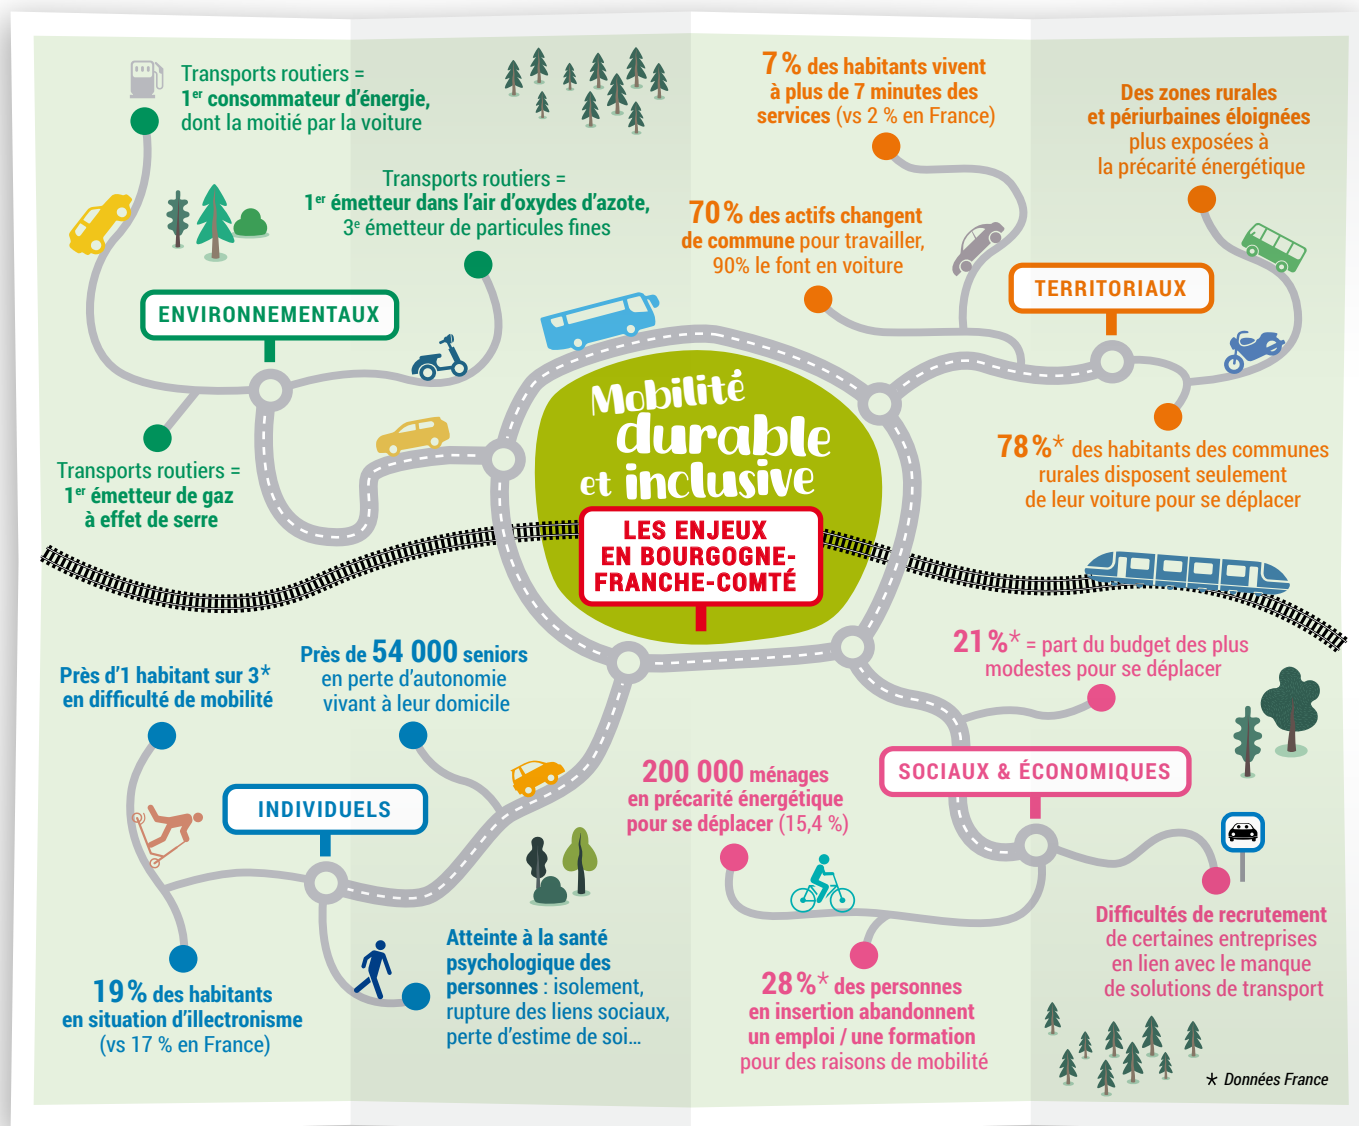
Transports routiers = 1$^{er}$ consommateur d'énergie, dont la moitié par la voiture

Transports routiers = 1$^{er}$ émetteur dans l'air d'oxydes d'azote, 3$^{e}$ émetteur de particules fines

ENVIRONNEMENTAUX

Transports routiers = 1$^{er}$ émetteur de gaz à effet de serre

7 % des habitants vivent à plus de 7 minutes des services (vs 2 % en France)

70 % des actifs changent de commune pour travailler, 90% le font en voiture

Des zones rurales et périurbaines éloignées plus exposées à la précarité énergétique

TERRITORIAUX

78 %* des habitants des communes rurales disposent seulement de leur voiture pour se déplacer

Mobilité durable et inclusive

LES ENJEUX EN BOURGOGNE-FRANCHE-COMTÉ

Près d'1 habitant sur 3* en difficulté de mobilité

Près de 54 000 seniors en perte d'autonomie vivant à leur domicile

INDIVIDUELS

19 % des habitants en situation d'illectronisme (vs 17 % en France)

Atteinte à la santé psychologique des personnes : isolement, rupture des liens sociaux, perte d'estime de soi...

21 %* = part du budget des plus modestes pour se déplacer

SOCIAUX & ÉCONOMIQUES

200 000 ménages en précarité énergétique pour se déplacer (15,4 %)

28 %* des personnes en insertion abandonnent un emploi / une formation pour des raisons de mobilité

Difficultés de recrutement de certaines entreprises en lien avec le manque de solutions de transport

* Données France